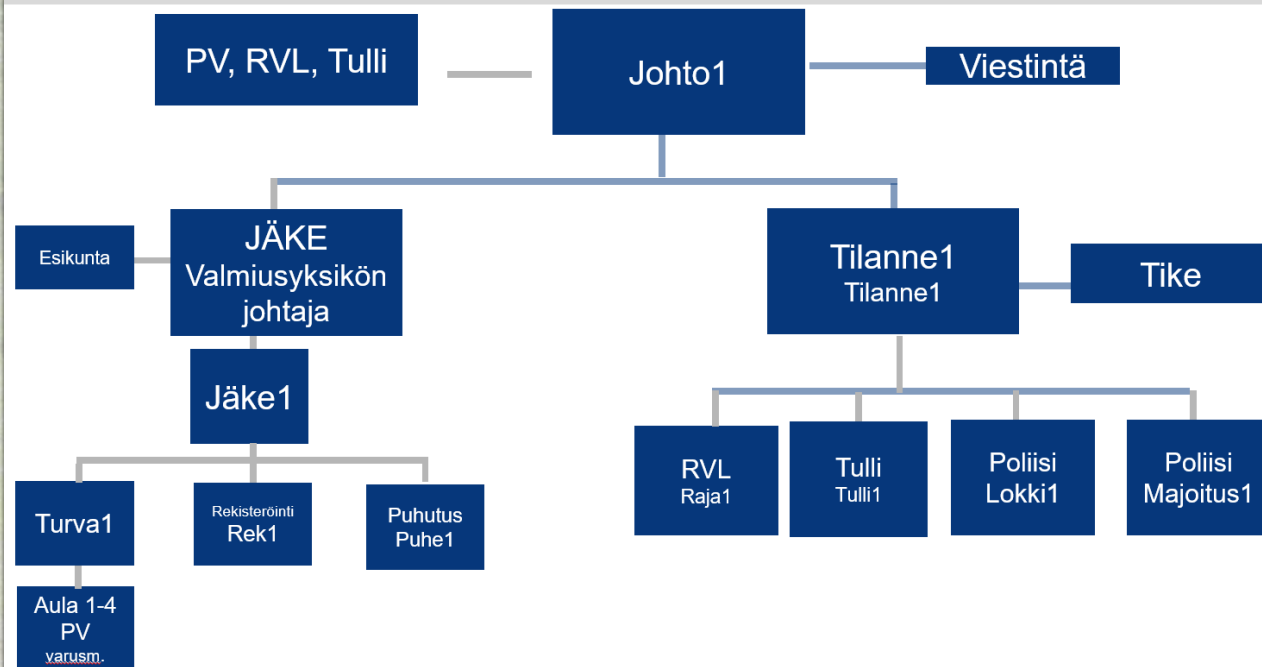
PV, RVL, Tulli

Johto1

Viestintä

Esikunta

JÄKE
Valmiusyksikön johtaja

Tilanne1
Tilanne1

Tike

Jäke1

Turva1

Rekisteröinti
Rek1

Puhutus
Puhe1

Aula 1-4
PV
varusm.

RVL
Raja1

Tulli
Tulli1

Poliisi
Lokki1

Poliisi
Majoitus1